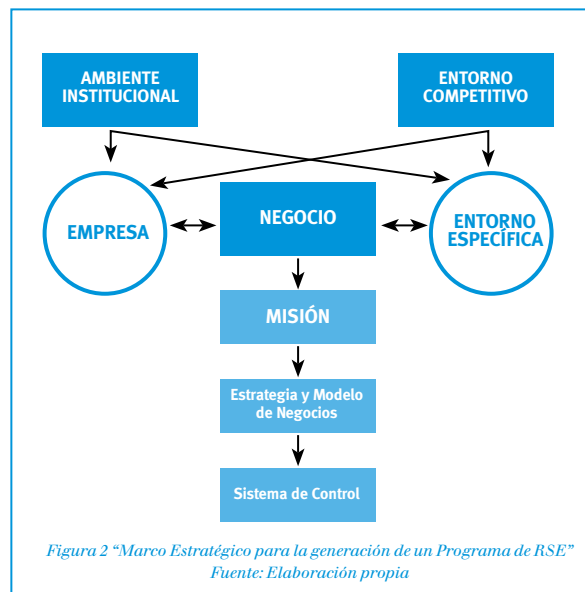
AMBIENTE INSTITUCIONAL

ENTORNO COMPETITIVO

EMPRESA

NEGOCIO

ENTORNO ESPECÍFICA

MISIÓN

Estrategia y Modelo de Negocios

Sistema de Control

Figura 2 “Marco Estratégico para la generación de un Programa de RSE”
Fuente: Elaboración propia